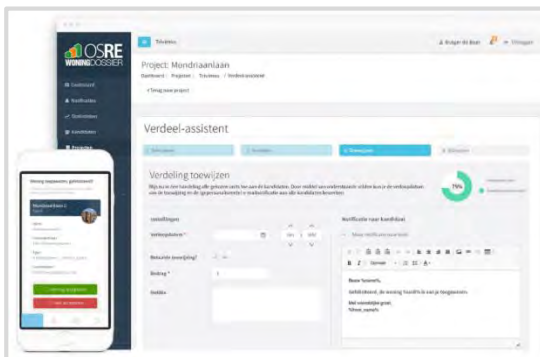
OSRE WONINGDOSSIER

Project: Mondriaanlaan

Dashboard / Projecten / Toewijzen / Verdeelassistent

‹ Terug naar project

Verdeel-assistent

Verdeling toewijzen

75%

Instellingen

Notificatie naar kandidaat

Beste %name%,

Gefeliciteerd, de woning %adres% is aan je toegewezen.

Met vriendelijke groet,
%host_name%

Mondriaanlaan 1